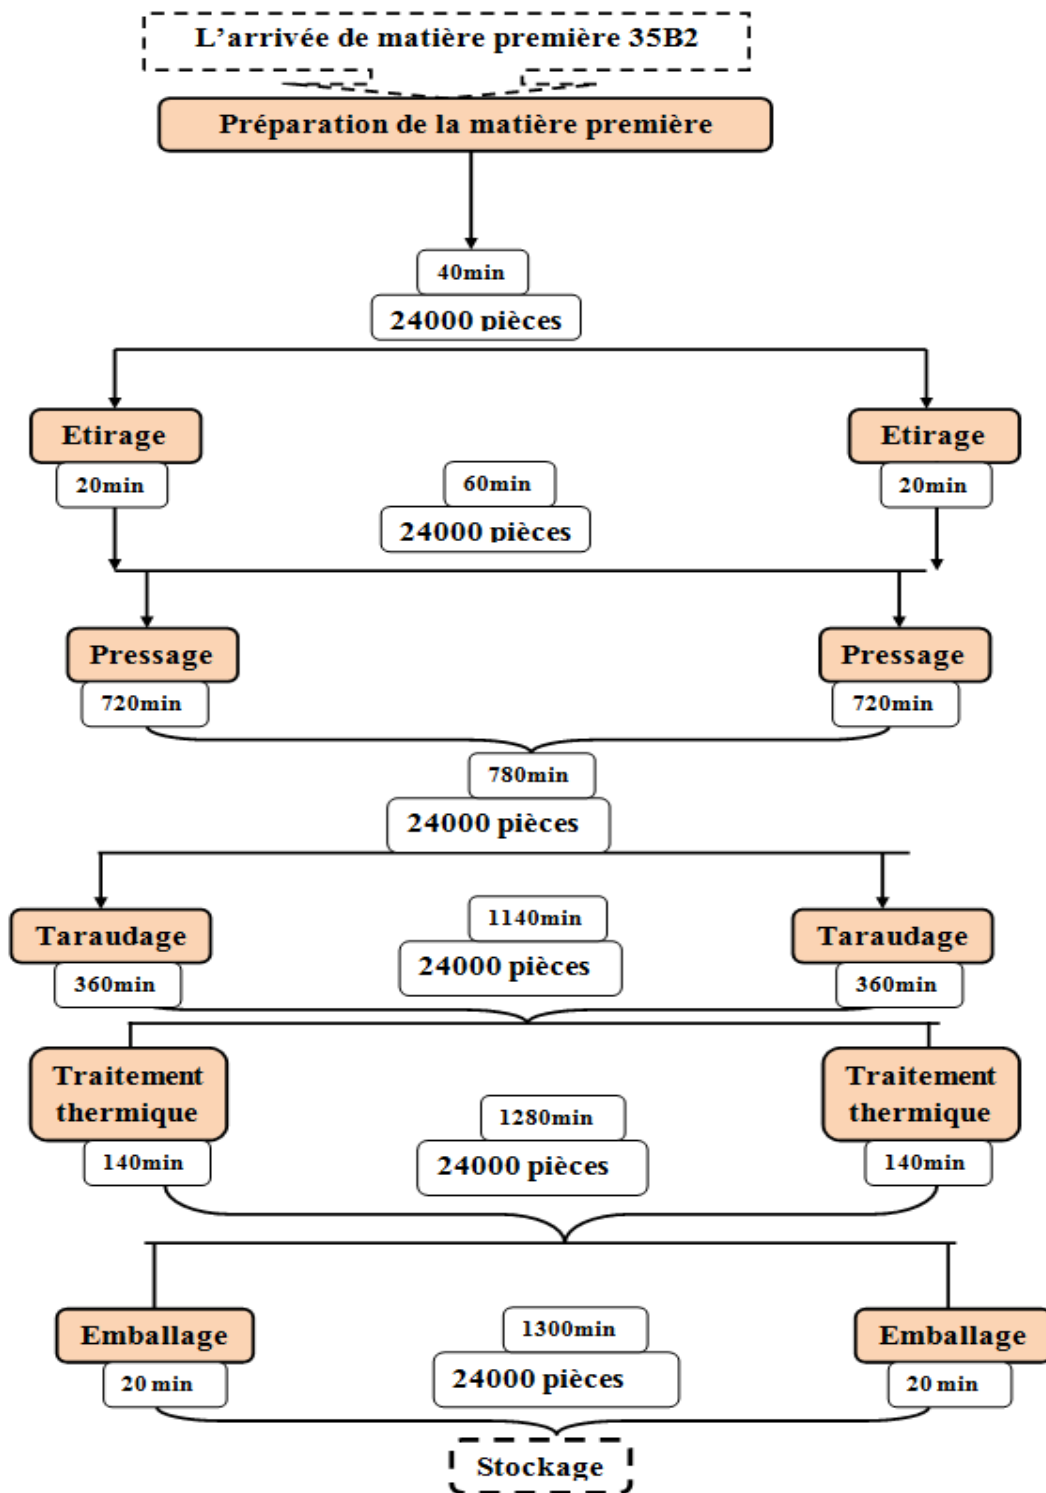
L'arrivée de matière première 35B2

Préparation de la matière première

40min

24000 pièces

Etirage

20min

60min

24000 pièces

Etirage

20min

Pressage

720min

Pressage

720min

780min

24000 pièces

Taraudage

360min

1140min

24000 pièces

Taraudage

360min

Traitement thermique

140min

1280min

24000 pièces

Traitement thermique

140min

Emballage

20 min

1300min

24000 pièces

Emballage

20 min

Stockage